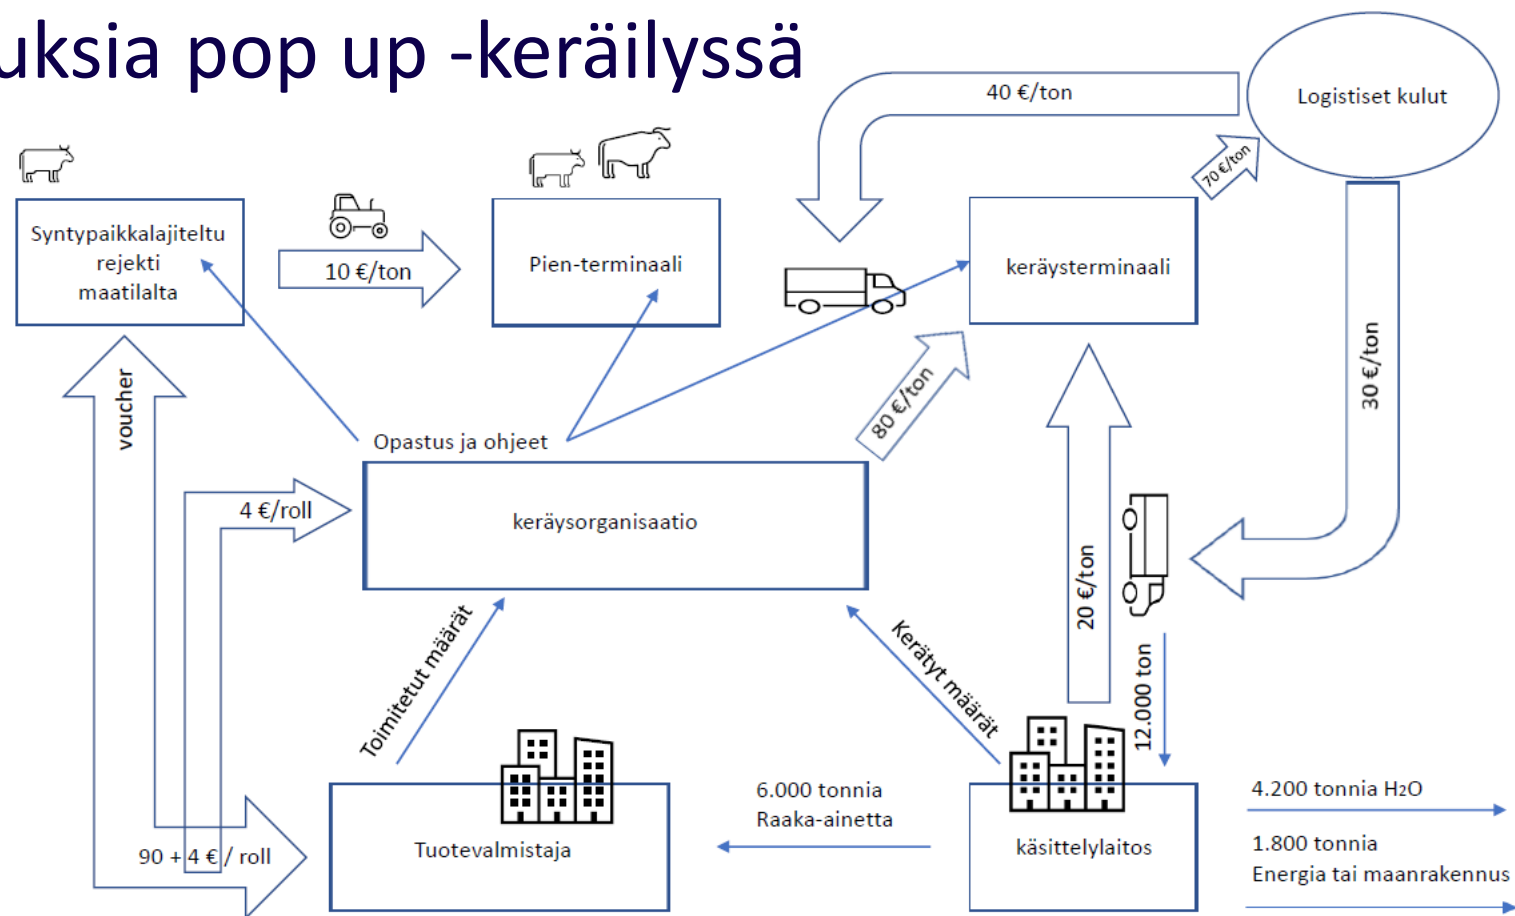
uksia pop up -keräilyssä

40 €/ton

Logistiset kulut

70 €/ton

Syntypaikkalajiteltu rejekti maatilalta

10 €/ton

Pien-terminaali

keräysterminaali

30 €/ton

voucher

Opastus ja ohjeet

80 €/ton

4 €/roll

keräysorganisaatio

20 €/ton

Toimitetut määrät

Kerätyt määrät

12.000 ton

6.000 tonnia Raaka-ainetta

4.200 tonnia H2O

1.800 tonnia Energia tai maanrakennus

90 + 4 €/ roll

Tuotevalmistaja

käsittelylaitos